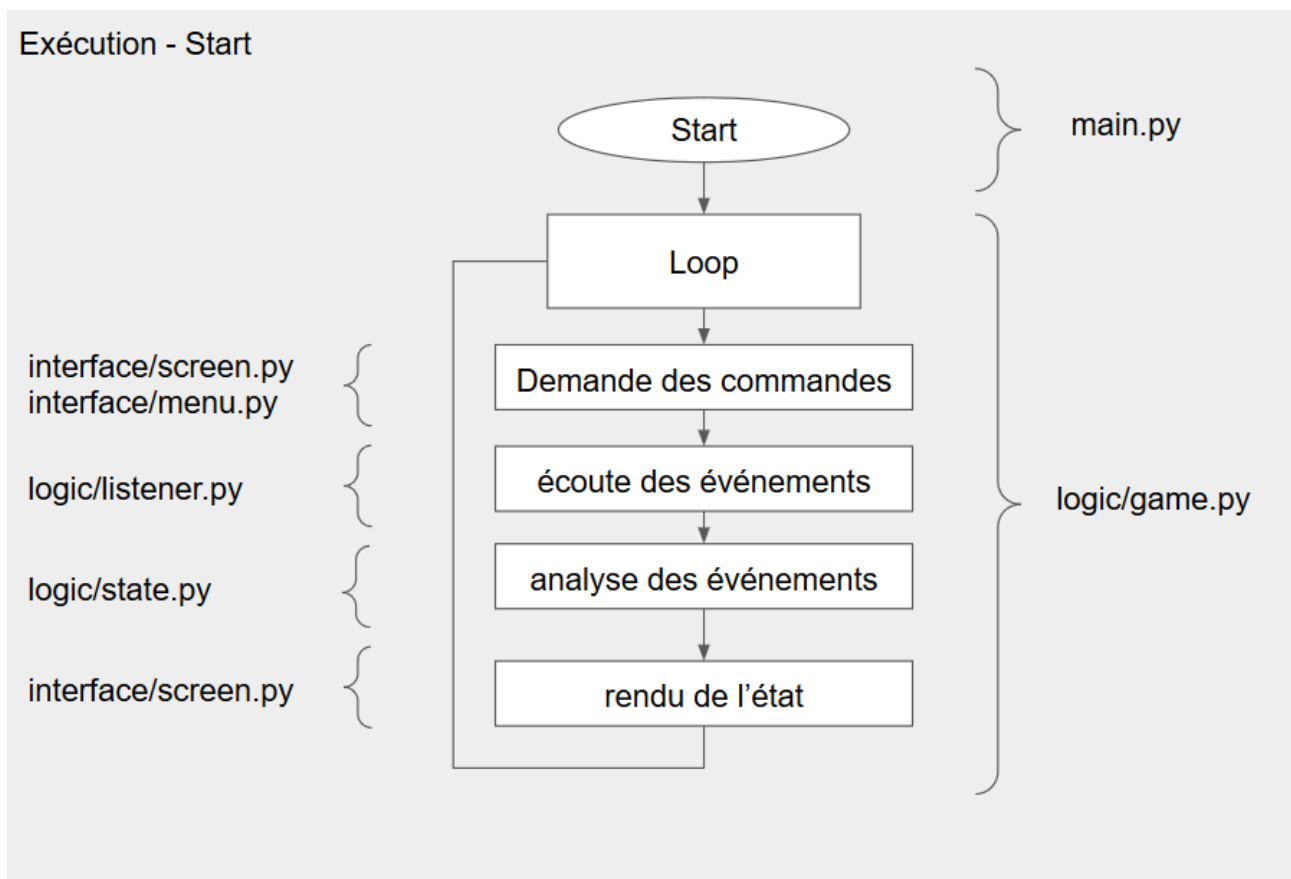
Exécution - Start

Start

main.py

Loop

interface/screen.py
interface/menu.py

Demande des commandes

logic/listener.py

écoute des événements

logic/game.py

logic/state.py

analyse des événements

interface/screen.py

rendu de l’état